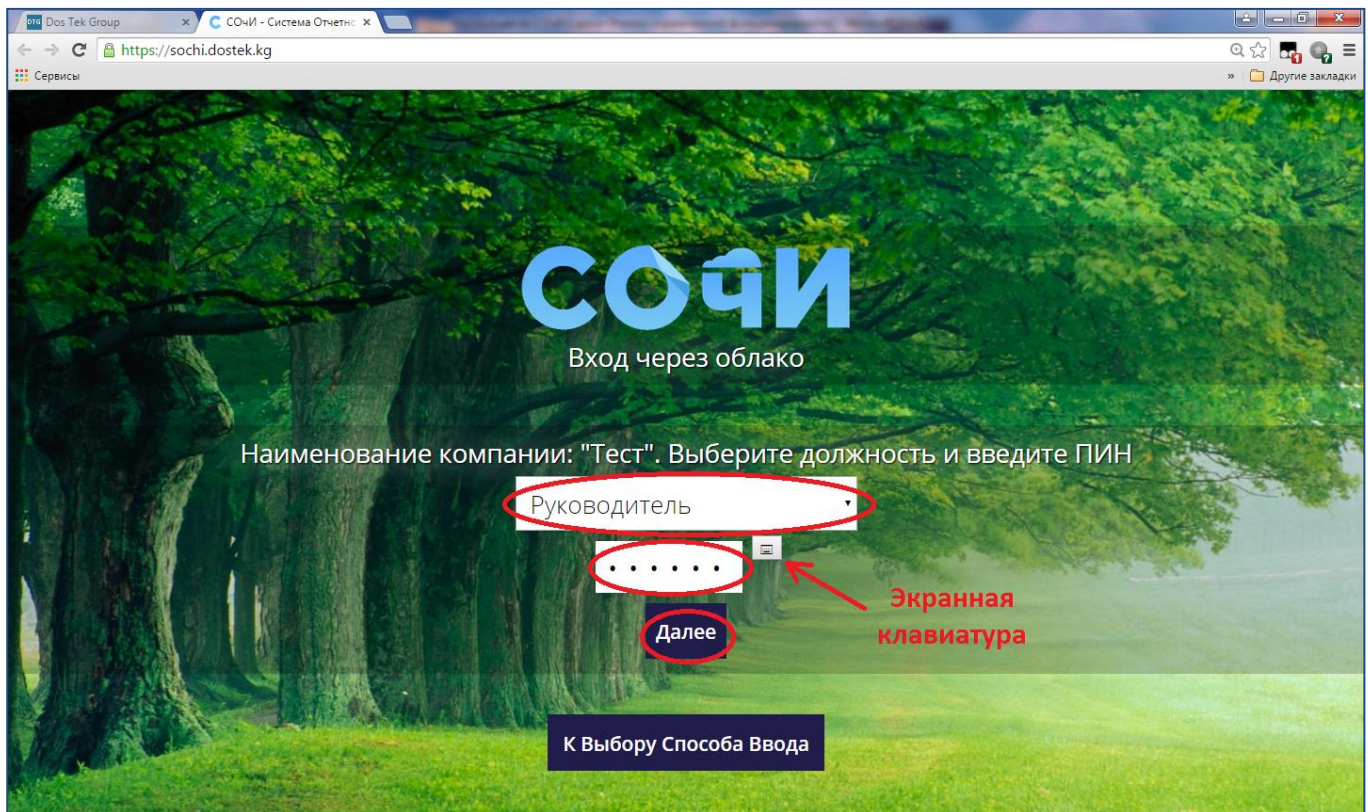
DTG Dos Tek Group
СОчИ - Система Отчетнс
https://sochi.dostek.kg
Сервисы
Другие закладки

СОчИ
Вход через облако

Наименование компании: "Тест". Выберите должность и введите ПИН

Руководитель

••••••

Далее

Экранная клавиатура

К Выбору Способа Ввода